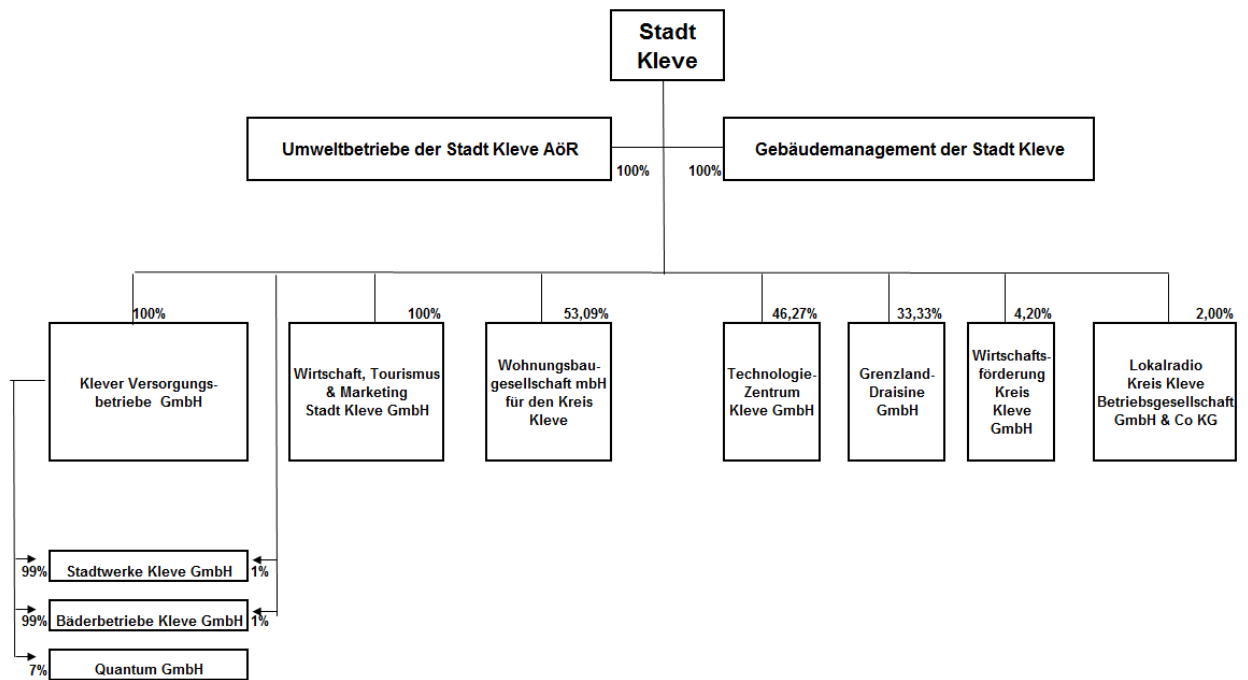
Stadt Kleve

Umweltbetriebe der Stadt Kleve AöR

100%

100%

Gebäudemanagement der Stadt Kleve

100%

Klever Versorgungsbetriebe GmbH

100%

Wirtschaft, Tourismus & Marketing Stadt Kleve GmbH

53,09%

Wohnungsbaugesellschaft mbH für den Kreis Kleve

46,27%

Technologie-Zentrum Kleve GmbH

33,33%

Grenzland-Draisine GmbH

4,20%

Wirtschaftsförderung Kreis Kleve GmbH

2,00%

Lokalradio Kreis Kleve Betriebsgesellschaft GmbH & Co KG

99%

Stadtwerke Kleve GmbH

1%

99%

Bäderbetriebe Kleve GmbH

1%

7%

Quantum GmbH